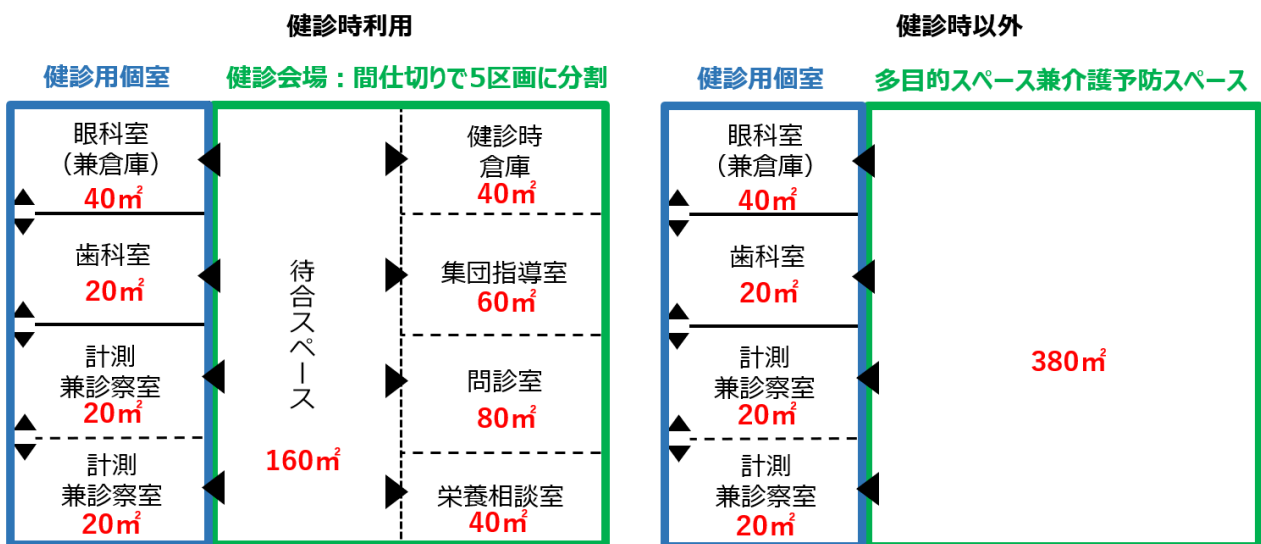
健診時利用

健診用個室

健診会場：間仕切りで5区画に分割

眼科室（兼倉庫）40㎡

歯科室 20㎡

計測兼診察室 20㎡

計測兼診察室 20㎡

待合スペース 160㎡

健診時倉庫 40㎡

集団指導室 60㎡

問診室 80㎡

栄養相談室 40㎡

健診時以外

健診用個室

多目的スペース兼介護予防スペース

眼科室（兼倉庫）40㎡

歯科室 20㎡

計測兼診察室 20㎡

計測兼診察室 20㎡

380㎡